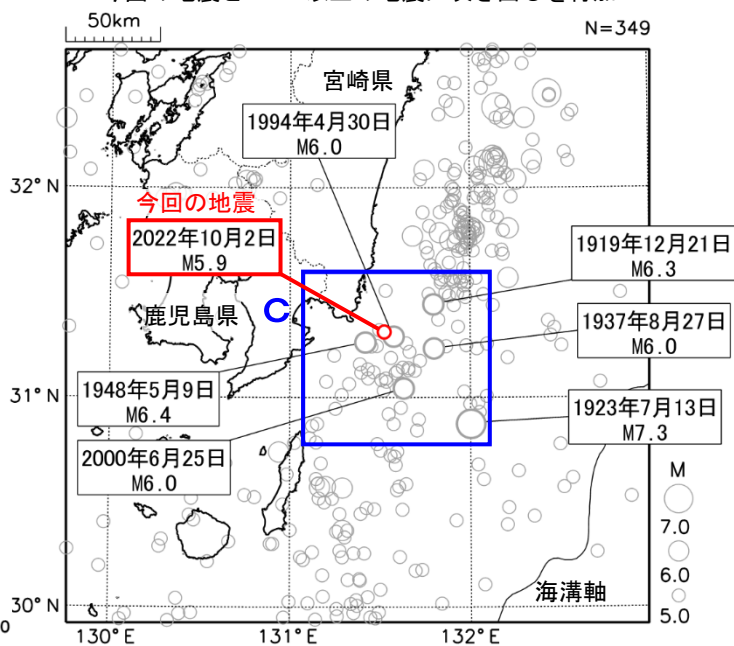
50km

N=349

宮崎県

1994年4月30日
M6.0

32° N

今回の地震

2022年10月2日
M5.9

1919年12月21日
M6.3

鹿児島県

C

1937年8月27日
M6.0

1948年5月9日
M6.4

31° N

1923年7月13日
M7.3

2000年6月25日
M6.0

M

7.0

6.0

海溝軸

5.0

30° N

130° E

131° E

132° E